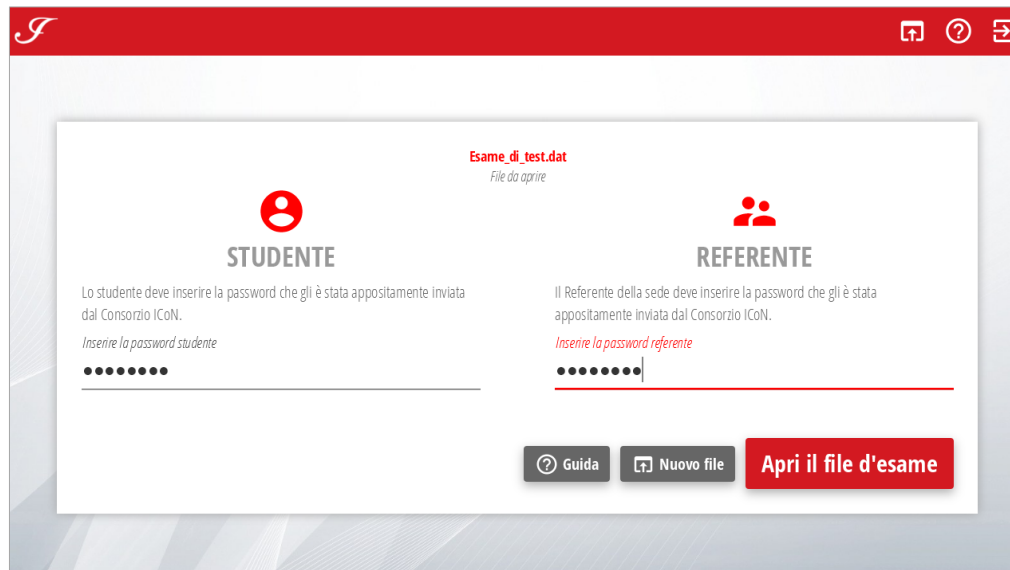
Esame_di_test.dat
File da aprire

STUDENTE

Lo studente deve inserire la password che gli è stata appositamente inviata dal Consorzio ICoN.

Inserire la password studente
••••••••

REFERENTE

Il Referente della sede deve inserire la password che gli è stata appositamente inviata dal Consorzio ICoN.

Inserire la password referente
••••••••

Guida
Nuovo file
Apri il file d'esame